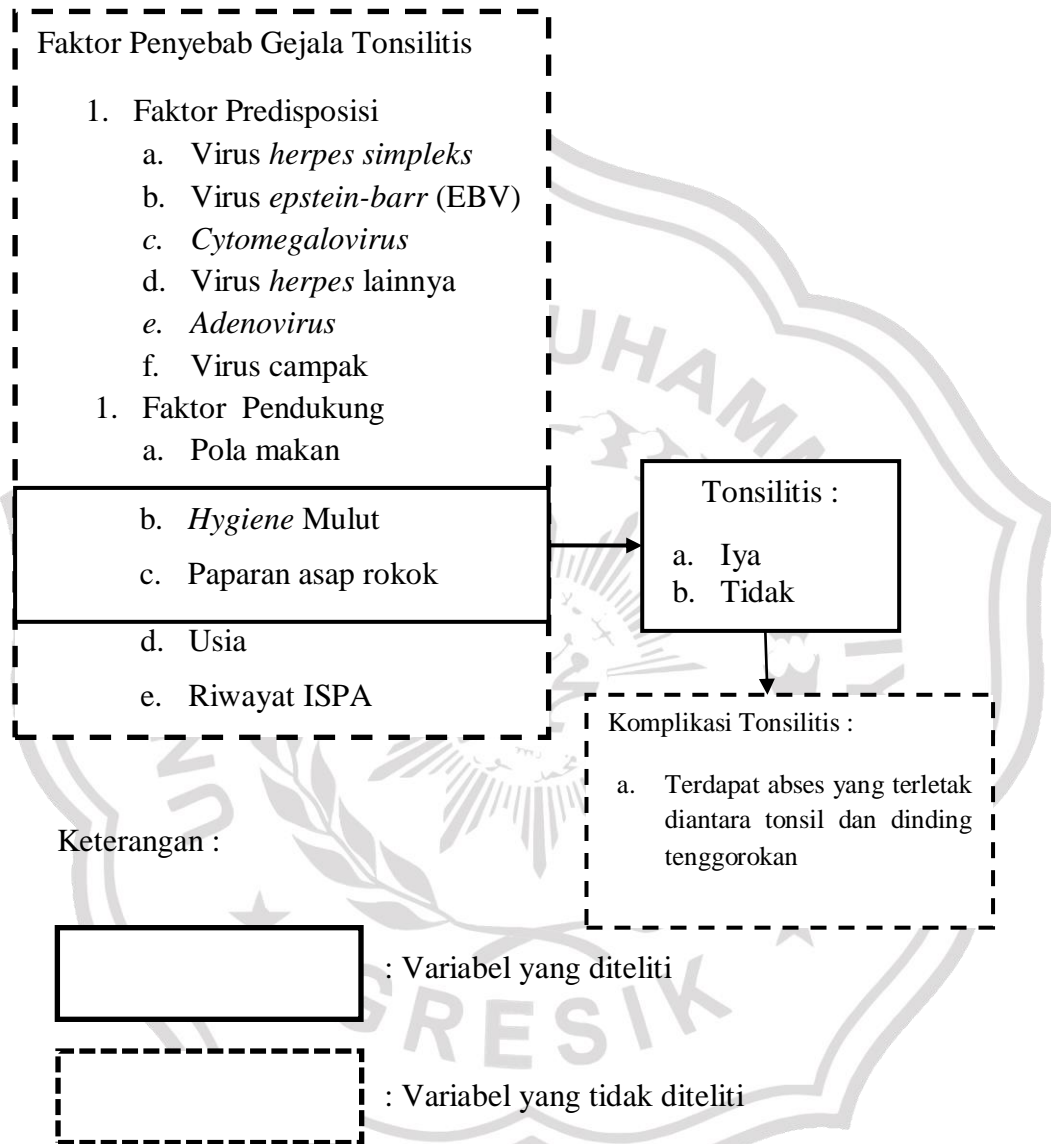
Faktor Penyebab Gejala Tonsilitis

1. Faktor Predisposisi
a. Virus *herpes simpleks*
b. Virus *epstein-barr* (EBV)
*c. Cytomegalovirus*
d. Virus *herpes* lainnya
*e. Adenovirus*
f. Virus campak
1. Faktor Pendukung
a. Pola makan
b. *Hygiene* Mulut
c. Paparan asap rokok
d. Usia
e. Riwayat ISPA

Tonsilitis :
a. Iya
b. Tidak

Komplikasi Tonsilitis :
a. Terdapat abses yang terletak diantara tonsil dan dinding tenggorokan

Keterangan :

: Variabel yang diteliti

: Variabel yang tidak diteliti

UHAM

GRESIK